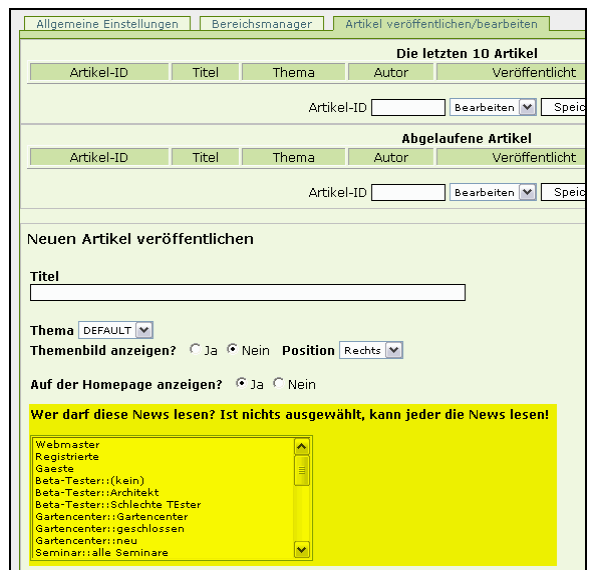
Allgemeine Einstellungen | Bereichsmanager | Artikel veröffentlichen/bearbeiten

Die letzten 10 Artikel

| Artikel-ID | Titel | Thema | Autor | Veröffentlicht |
|---|---|---|---|---|

Artikel-ID [ ] Bearbeiten Speic

Abgelaufene Artikel

| Artikel-ID | Titel | Thema | Autor | Veröffentlicht |
|---|---|---|---|---|

Artikel-ID [ ] Bearbeiten Speic

Neuen Artikel veröffentlichen

Titel

Thema DEFAULT
Themenbild anzeigen? Ja Nein Position Rechts

Auf der Homepage anzeigen? Ja Nein

Wer darf diese News lesen? Ist nichts ausgewählt, kann jeder die News lesen!

Webmaster
Registrierte
Gaeste
Beta-Tester::(kein)
Beta-Tester::Architekt
Beta-Tester::Schlechte TEster
Gartencenter::Gartencenter
Gartencenter::geschlossen
Gartencenter::neu
Seminar::alle Seminare